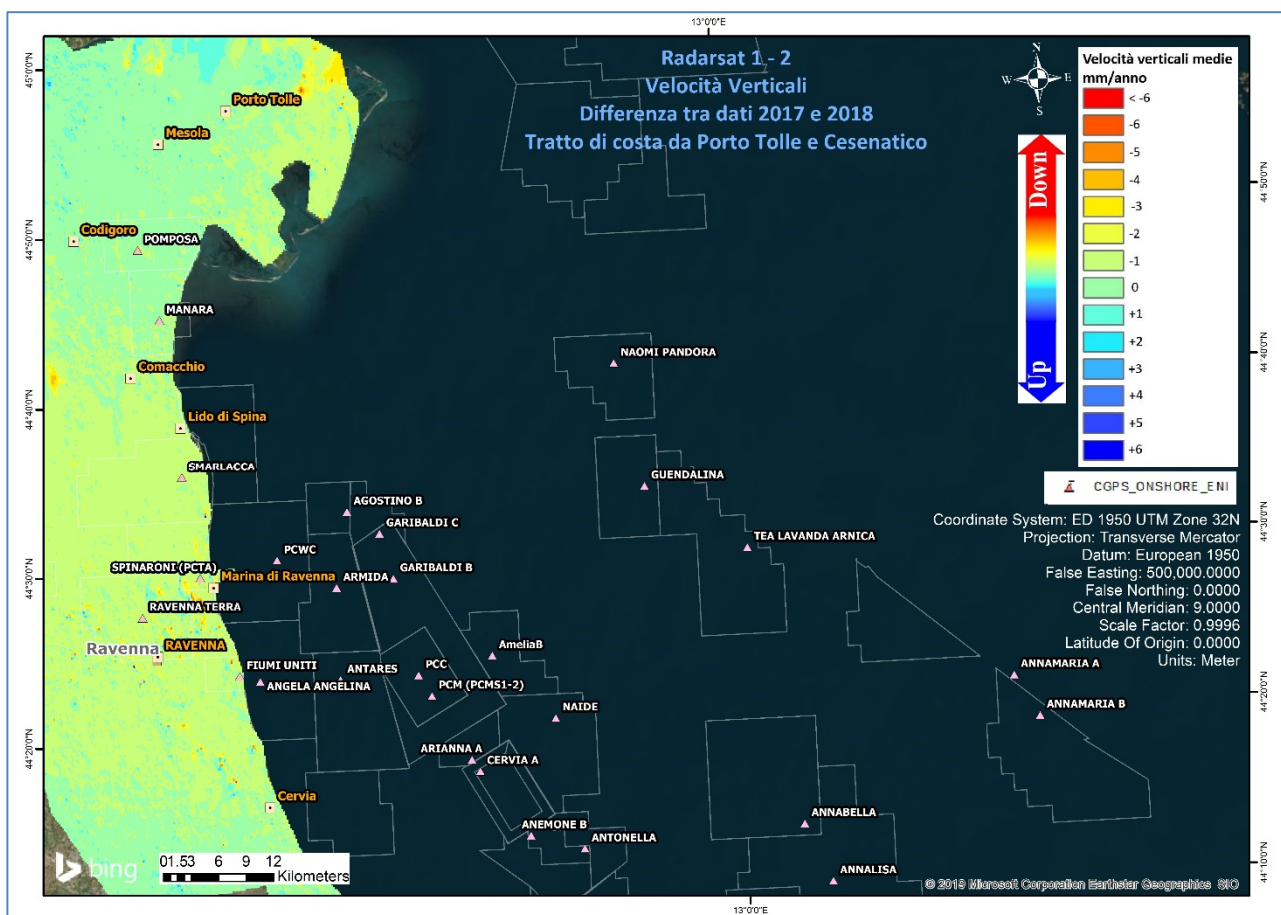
13°0'0"E

Radarsat 1 - 2
Velocità Verticali
Differenza tra dati 2017 e 2018
Tratto di costa da Porto Tolle e Cesenatico

Velocità verticali medie mm/anno

| | |
|---|---|
| | < -6 |
| | -6 |
| | -5 |
| | -4 |
| | -3 |
| | -2 |
| | -1 |
| | 0 |
| | +1 |
| | +2 |
| | +3 |
| | +4 |
| | +5 |
| | +6 |

Down
Up

N
W E
S

CGPS_ONSHORE_ENI

Coordinate System: ED 1950 UTM Zone 32N
Projection: Transverse Mercator
Datum: European 1950
False Easting: 500,000.0000
False Northing: 0.0000
Central Meridian: 9.0000
Scale Factor: 0.9996
Latitude Of Origin: 0.0000
Units: Meter

45°0'0"N
44°50'0"N
44°40'0"N
44°30'0"N
44°20'0"N
44°10'0"N

Porto Tolle
Mesola
Codigoro
POMPOSA
MANARA
Comacchio
Lido di Spina
SMARLACCA
AGOSTINO B
GARIBALDI C
PCWC
SPINARONI (PCTA)
Marina di Ravenna
ARMIDA
GARIBALDI B
RAVENNA TERRA
Ravenna
RAVENNA
FIUMI UNITI
ANGELA ANGELINA
ANTARES
PCC
PCM (PCMS1-2)
AmeliaB
NAIDE
ARIANNA A
CERVIA A
Cervia
ANEMONE B
ANTONELLA
NAOMI PANDORA
GUENDALINA
TEA LAVANDA ARNICA
ANNAMARIA A
ANNAMARIA B
ANNABELLA
ANNALISA

bing
01.53 6 9 12
Kilometers

13°0'0"E

© 2019 Microsoft Corporation Earthstar Geographics SIO